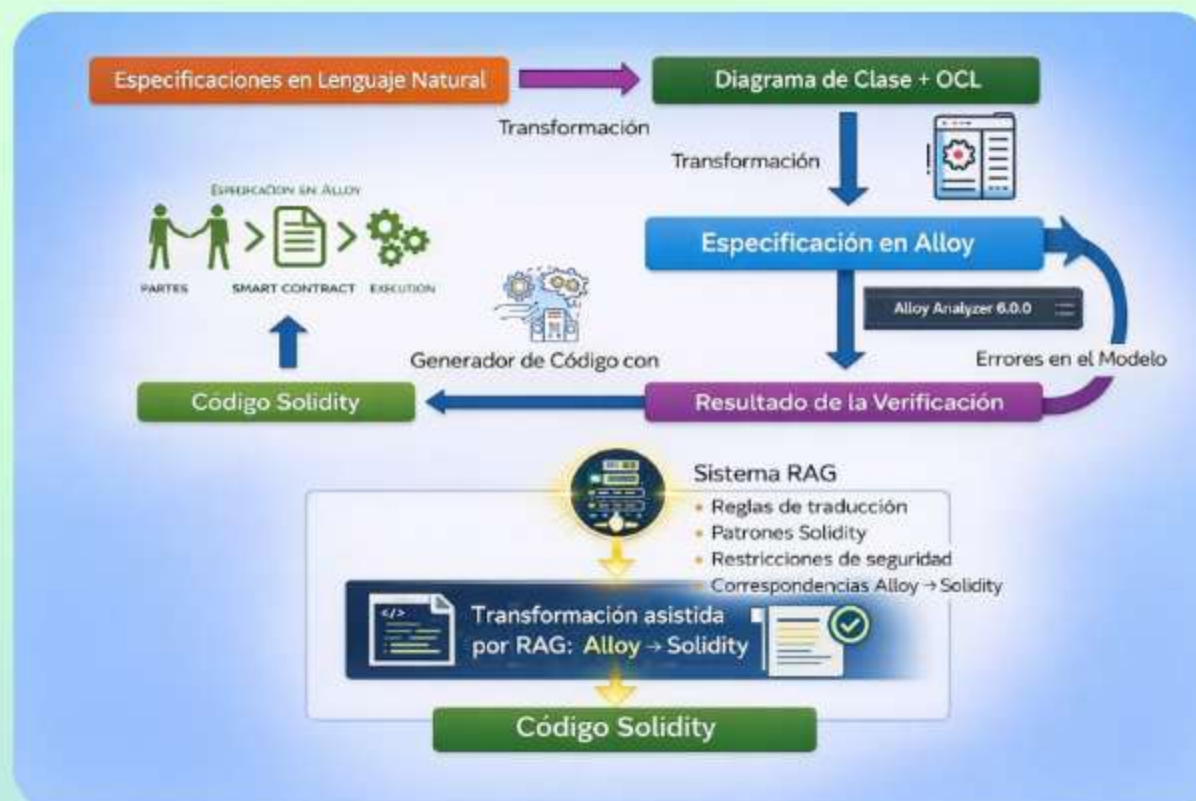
Especificaciones en Lenguaje Natural

Transformación

Diagrama de Clase + OCL

Transformación

Especificación en Alloy

PARTES

SMART CONTRACT

EXECUTION

Especificación en Alloy

Alloy Analyzer 6.0.0

Generador de Código con

Errores en el Modelo

Código Solidity

Resultado de la Verificación

Sistema RAG

• Reglas de traducción
• Patrones Solidity
• Restricciones de seguridad
• Correspondencias Alloy → Solidity

</>

Transformación asistida por RAG: Alloy → Solidity

Código Solidity